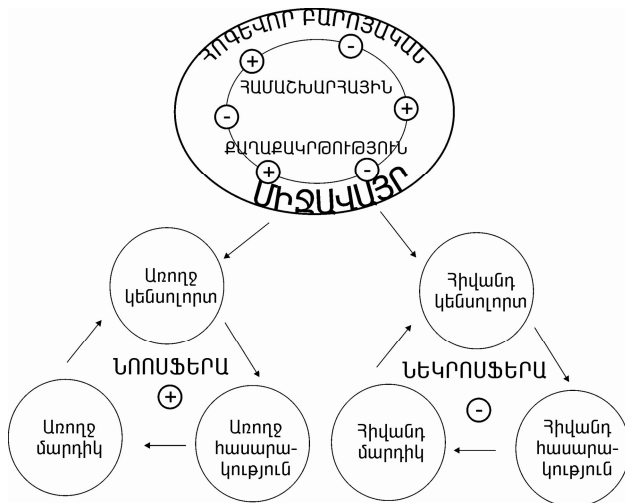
ՀՈԳԵՎՈՐ ԲԱՐՈՅԱԿԱՆ
+ −
ՀԱՄԱՇԽԱՐՀԱՅԻՆ
− +
ՔԱՂԱՔԱԿՐԹՈՒԹՅՈՒՆ
+ −
ՄԻՋԱՎԱՅՐ

Առողջ կենսոլորտ

Հիվանդ կենսոլորտ

ՆՈՈՍՖԵՐԱ
+

ՆԵԿՐՈՍՖԵՐԱ
−

Առողջ մարդիկ

Առողջ հասարակություն

Հիվանդ մարդիկ

Հիվանդ հասարակություն